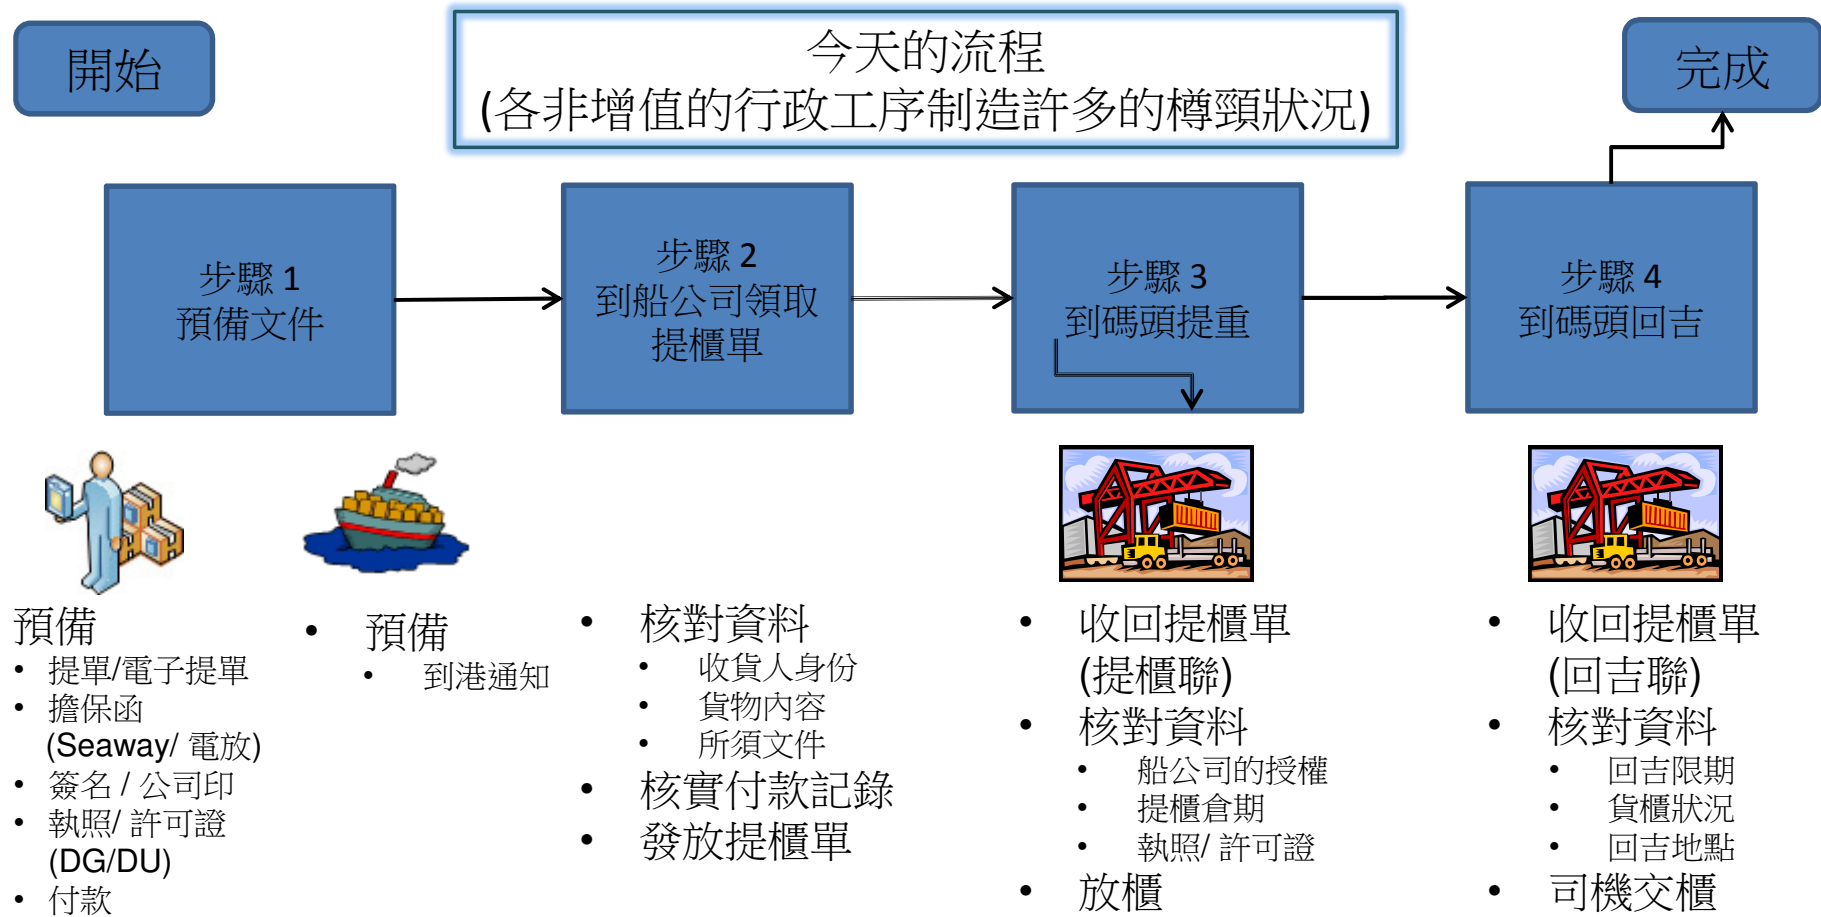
開始

今天的流程
(各非增值的行政工序制造許多的樽頸狀況)

完成

步驟 1
預備文件

步驟 2
到船公司領取提櫃單

步驟 3
到碼頭提重

步驟 4
到碼頭回吉

預備
• 提單/電子提單
• 擔保函 (Seaway/ 電放)
• 簽名 / 公司印
• 執照/ 許可證 (DG/DU)
• 付款

• 預備
  • 到港通知

• 核對資料
  • 收貨人身份
  • 貨物內容
  • 所須文件
• 核實付款記錄
• 發放提櫃單

• 收回提櫃單 (提櫃聯)
• 核對資料
  • 船公司的授權
  • 提櫃倉期
  • 執照/ 許可證
• 放櫃

• 收回提櫃單 (回吉聯)
• 核對資料
  • 回吉限期
  • 貨櫃狀況
  • 回吉地點
• 司機交櫃